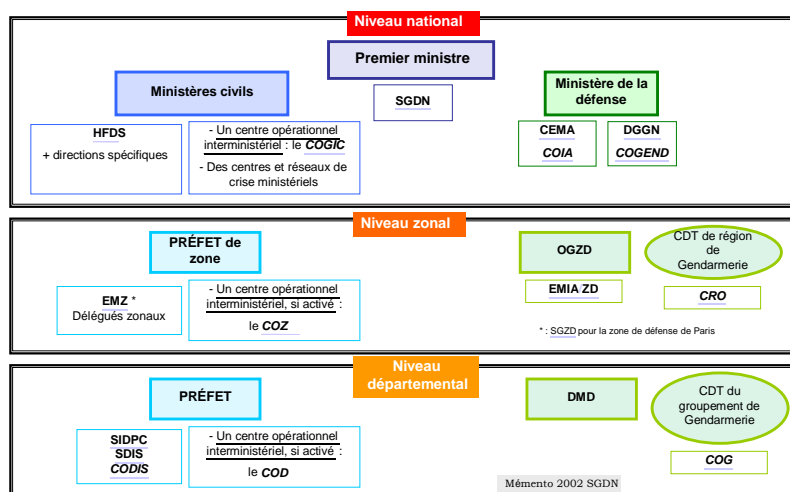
Niveau national

Premier ministre

SGDN

Ministères civils

Ministère de la défense

HFDS
+ directions spécifiques

- Un centre opérationnel interministériel : le COGIC
- Des centres et réseaux de crise ministériels

CEMA
COIA

DGGN
COGEND

Niveau zonal

PRÉFET de zone

OGZD

CDT de région de Gendarmerie

EMZ *
Délégués zonaux

- Un centre opérationnel interministériel, si activé :
le COZ

EMIA ZD

CRO

* : SGZD pour la zone de défense de Paris

Niveau départemental

PRÉFET

DMD

CDT du groupement de Gendarmerie

SIDPC
SDIS
CODIS

- Un centre opérationnel interministériel, si activé :
le COD

COG

Mémento 2002 SGDN